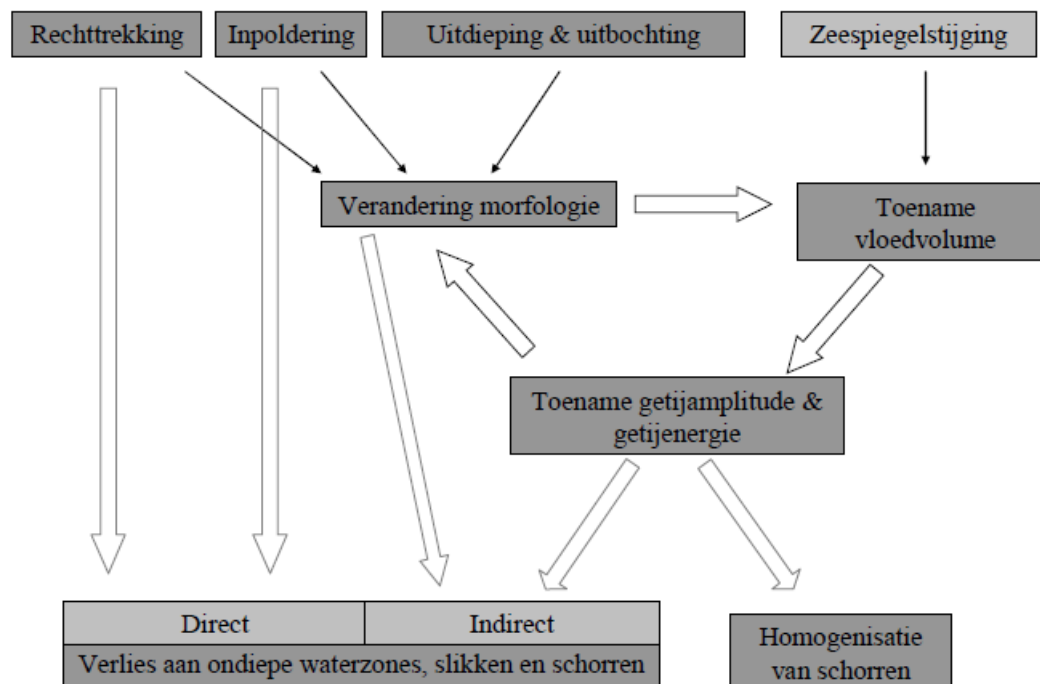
Rechttrekking

Inpoldering

Uitdieping & uitbochting

Zeespiegelstijging

Verandering morfologie

Toename vloedvolume

Toename getijamplitude & getijenergie

| Direct | Indirect |
|---|---|
| Verlies aan ondiepe waterzones, slikken en schorren | |

Homogenisatie van schorren